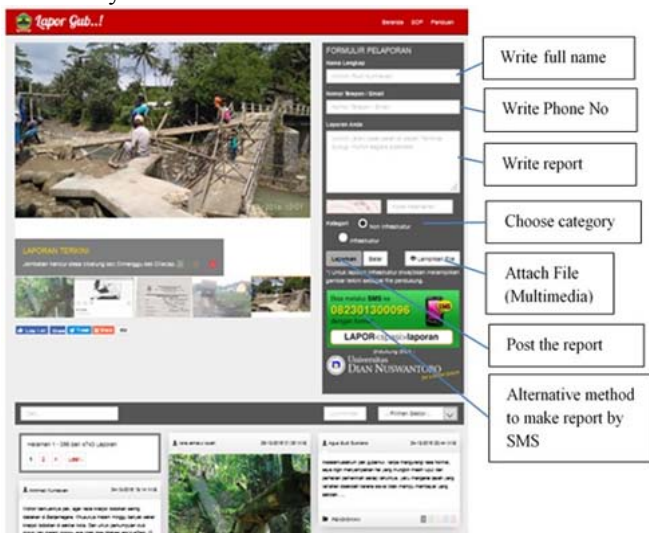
Lapor Gub..!

Beranda SOP Panduan

FORMULIR PELAPORAN

Nama Lengkap

Nomor Telepon / Email

Laporan Anda

Kategori Non Infrastruktur Infrastruktur

Laporkan Batal Lampirkan File

LAPORAN TERKINI

Jembatan rusak di desa Gedong ke Grabag

Atau melalui SMS ke 082301300096 dengan format: LAPOR<spasi>laporan

Universitas DIAN NUSWANTORO

Halaman 1 - 338 dari 4743 Laporan

1 2 » Last

Write full name

Write Phone No

Write report

Choose category

Attach File (Multimedia)

Post the report

Alternative method to make report by SMS